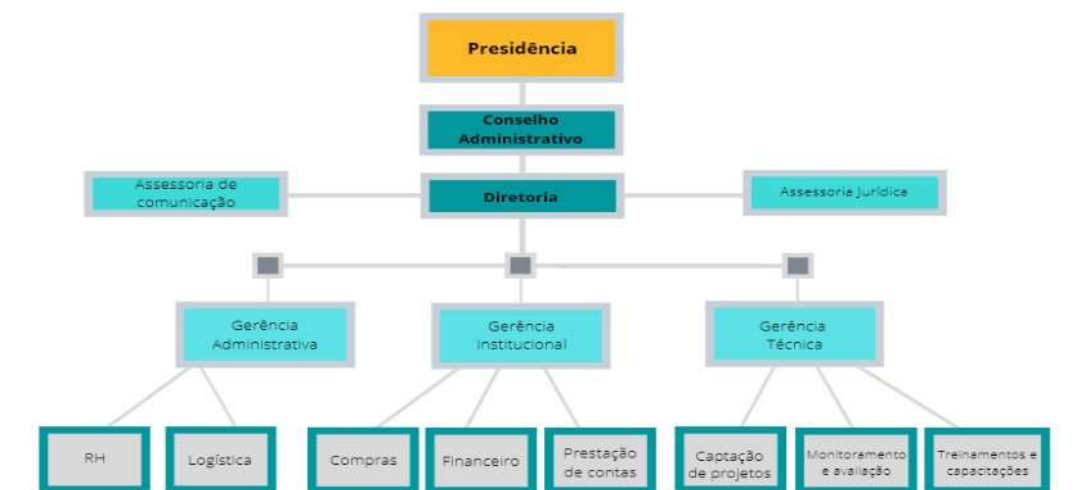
Presidência

Conselho Administrativo

Assessoria de comunicação

Diretoria

Assessoria Jurídica

Gerência Administrativa

Gerência Institucional

Gerência Técnica

RH

Logística

Compras

Financeiro

Prestação de contas

Captação de projetos

Monitoramento e avaliação

Treinamentos e capacitações